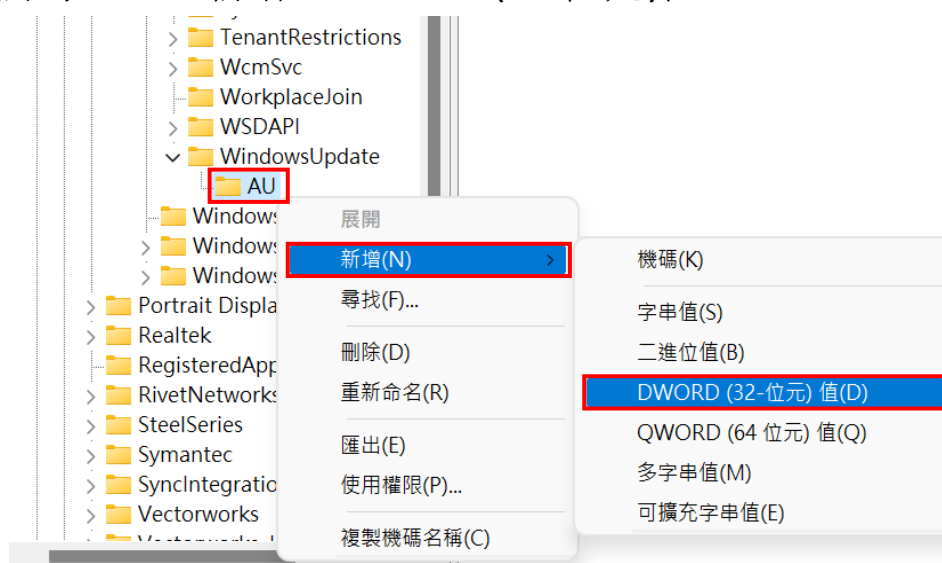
TenantRestrictions
WcmSvc
WorkplaceJoin
WSDAPI
WindowsUpdate
AU
Windows
Windows
Windows
Portrait Displa
Realtek
RegisteredApp
RivetNetworks
SteelSeries
Symantec
SyncIntegratio
Vectorworks

展開
新增(N)
尋找(F)...
刪除(D)
重新命名(R)
匯出(E)
使用權限(P)...
複製機碼名稱(C)

機碼(K)
字串值(S)
二進位值(B)
DWORD (32-位元) 值(D)
QWORD (64 位元) 值(Q)
多字串值(M)
可擴充字串值(E)